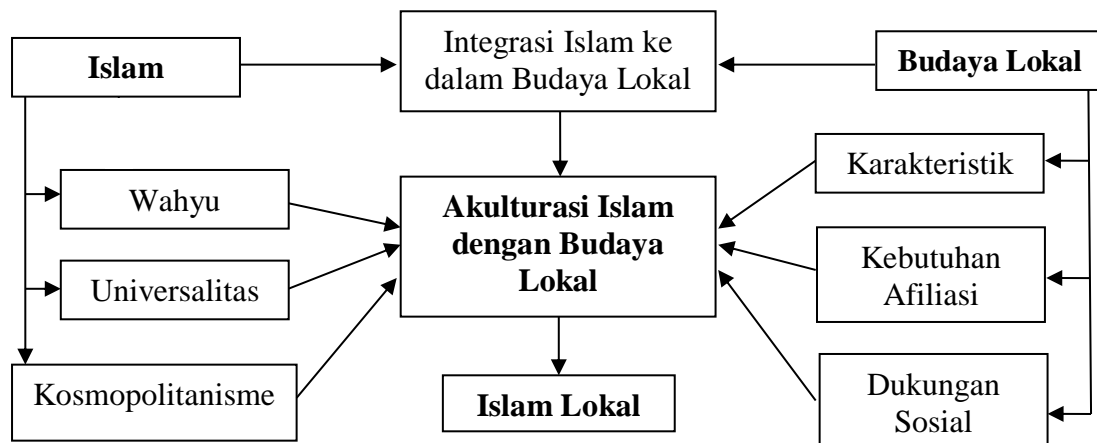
Islam

Integrasi Islam ke dalam Budaya Lokal

Budaya Lokal

Wahyu

Universalitas

Kosmopolitanisme

Akulturasi Islam dengan Budaya Lokal

Islam Lokal

Karakteristik

Kebutuhan Afiliasi

Dukungan Sosial